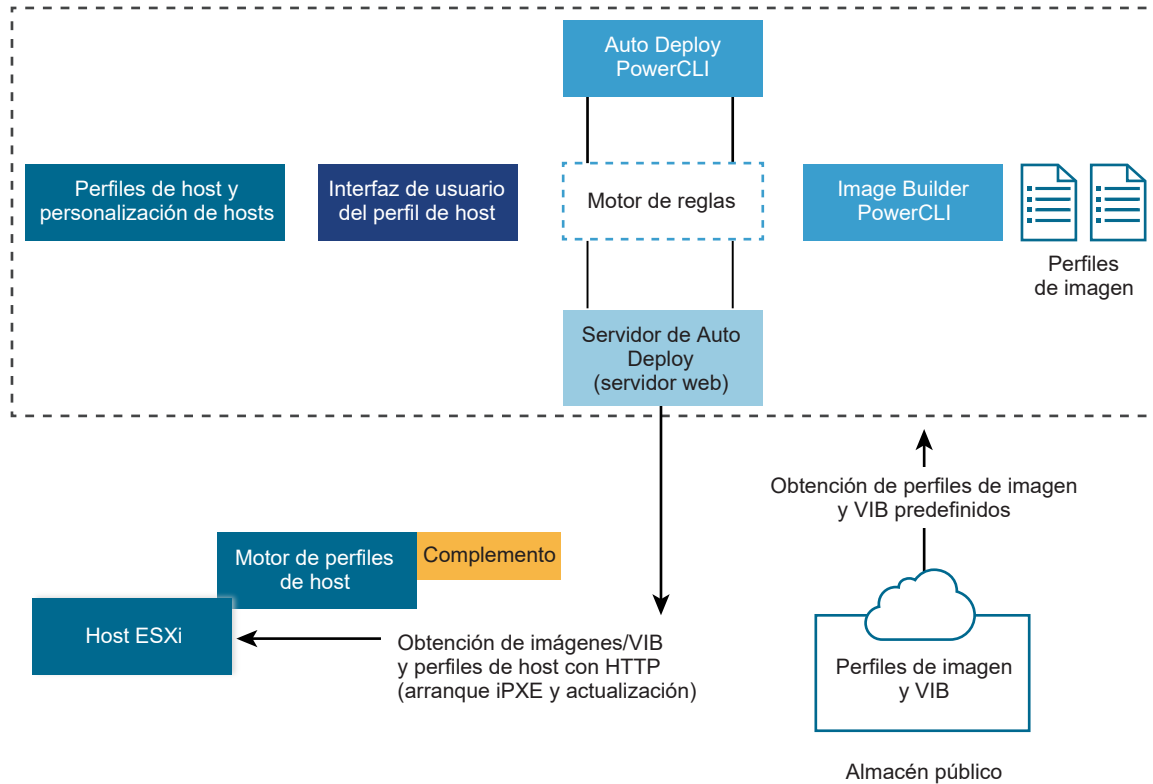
Auto Deploy PowerCLI

Perfiles de host y personalización de hosts

Interfaz de usuario del perfil de host

Motor de reglas

Image Builder PowerCLI

Perfiles de imagen

Servidor de Auto Deploy (servidor web)

Obtención de perfiles de imagen y VIB predefinidos

Motor de perfiles de host

Complemento

Host ESXi

Obtención de imágenes/VIB y perfiles de host con HTTP (arranque iPXE y actualización)

Perfiles de imagen y VIB

Almacén público